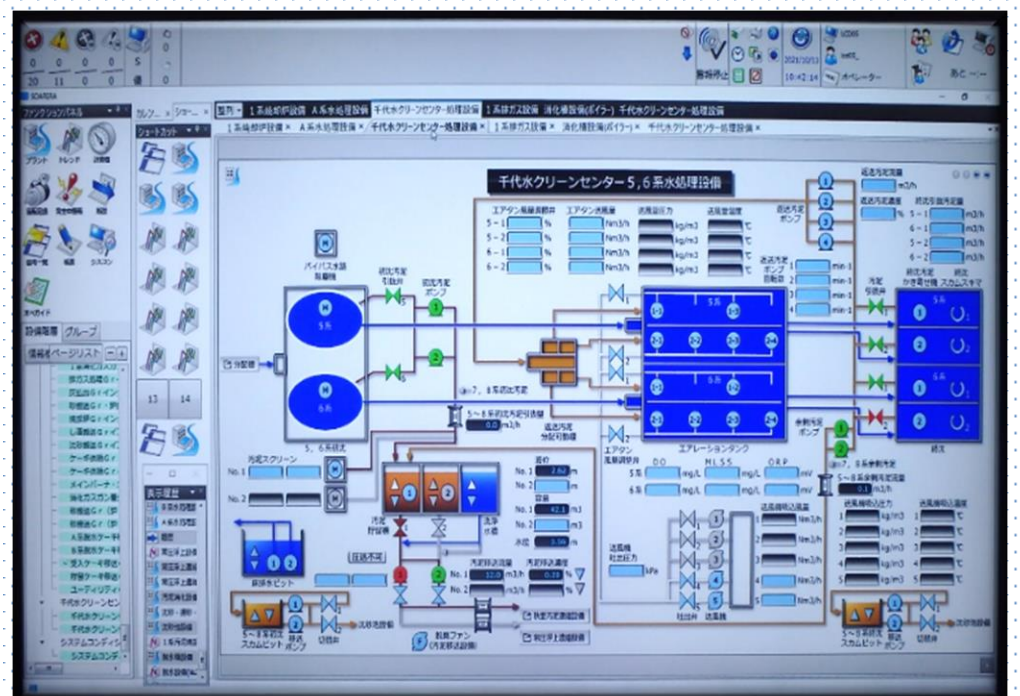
20 11 0 0 5 0
0 0 0 0 0 0

警報停止

2021/10/13 10:42:14

オペレーター

ファンクションパネル

プラント トレンド 警報 帳票

ヘルプガイド

設備階層 グループ

情報頁ページリスト

カレンダー ショートカット

13 14

表示履歴

1系焼却炉設備 A系水処理設備 千代水クリーンセンター処理設備 1系排ガス設備 消化槽設備(ボイラー) 千代水クリーンセンター処理設備

千代水クリーンセンター5,6系水処理設備

エアタン風量調節弁
5－1 %
5－2 %
6－1 %
6－2 %

エアタン送風量
Nm3/h
Nm3/h
Nm3/h
Nm3/h

送風圧力
kg/m3
kg/m3
kg/m3
kg/m3

送風温度
℃
℃
℃
℃

返送汚泥流量 m3/h
返送汚泥濃度 %

返送汚泥ポンプ

返送汚泥ポンプ回転数
min-1
min-1
min-1
min-1

引抜汚泥量
5－1 m3/h
6－1 m3/h
5－2 m3/h
6－2 m3/h

バイパス水路
制御弁

引抜汚泥引抜弁

引抜汚泥ポンプ

5系 6系

分配槽

5,6系終沈

終沈汚泥引抜弁

終沈かき寄せ機

終沈スカムスキマ

5~6系汚泥引抜流量 0.0 m3/h

返送汚泥分配可動堰

エアタン風量調節弁

エアレーションタンク

余剰汚泥ポンプ

5~6系余剰汚泥流量 0.1 m3/h

汚泥スクリーン
No.1
No.2

貯留
No.1 2.62 m
No.2 m
容量
No.1 42.1 m3
No.2 m3
水位 3.08 m

汚泥貯留槽

洗浄水槽

汚泥排出流量
No.1 12.0 m3/h
No.2 m3/h

汚泥排出濃度
0.21 %
%

圧送水槽

圧送不可

排水ピット

脱臭ファン

脱臭処理設備

第2汚泥濃縮設備

5~6系終沈スカムピット

移送ポンプ 切替弁

汚泥処理設備

D.O mg/L
M.L.S.S mg/L
O.R.P mV

送風機
吐出圧力 kPa

吐出弁 送風機

送風機吸込風量
Nm3/h
Nm3/h
Nm3/h
Nm3/h
Nm3/h

送風機吐出圧力
kg/m3
kg/m3
kg/m3
kg/m3
kg/m3

送風機吸込温度
℃
℃
℃
℃
℃

5~6系終沈スカムピット

移送ポンプ 切替弁

次段設備